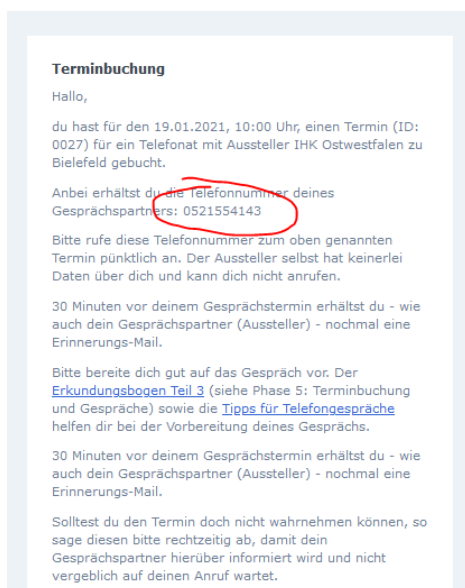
**Terminbuchung**

Hallo,

du hast für den 19.01.2021, 10:00 Uhr, einen Termin (ID: 0027) für ein Telefonat mit Aussteller IHK Ostwestfalen zu Bielefeld gebucht.

Anbei erhältst du die Telefonnummer deines Gesprächspartners: 0521554143

Bitte rufe diese Telefonnummer zum oben genannten Termin pünktlich an. Der Aussteller selbst hat keinerlei Daten über dich und kann dich nicht anrufen.

30 Minuten vor deinem Gesprächstermin erhältst du - wie auch dein Gesprächspartner (Aussteller) - nochmal eine Erinnerungs-Mail.

Bitte bereite dich gut auf das Gespräch vor. Der Erkundungsbogen Teil 3 (siehe Phase 5: Terminbuchung und Gespräche) sowie die Tipps für Telefongespräche helfen dir bei der Vorbereitung deines Gesprächs.

30 Minuten vor deinem Gesprächstermin erhältst du - wie auch dein Gesprächspartner (Aussteller) - nochmal eine Erinnerungs-Mail.

Solltest du den Termin doch nicht wahrnehmen können, so sage diesen bitte rechtzeitig ab, damit dein Gesprächspartner hierüber informiert wird und nicht vergeblich auf deinen Anruf wartet.